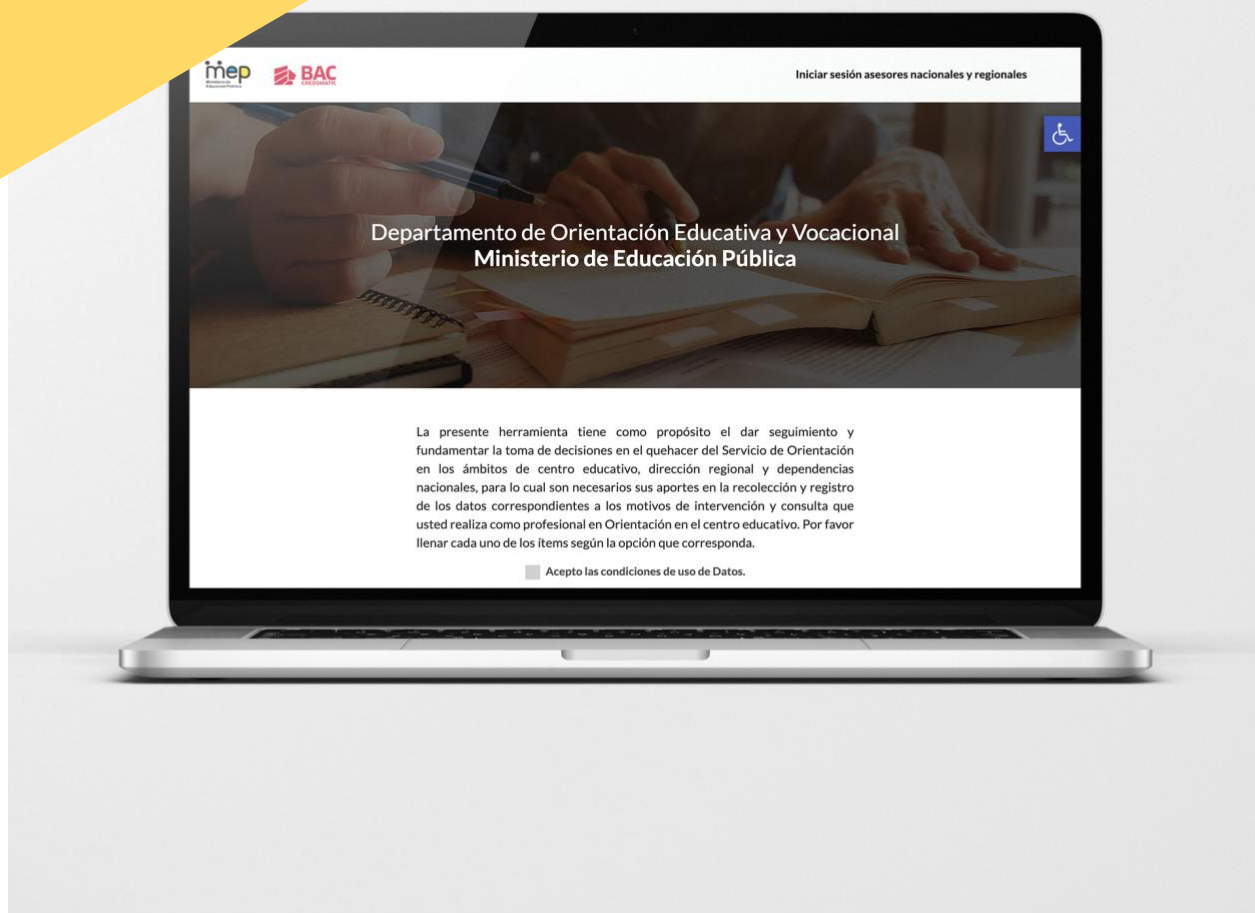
mep
Ministerio de Educación Pública

BAC
CREDOMATIC

Iniciar sesión asesores nacionales y regionales

Departamento de Orientación Educativa y Vocacional
Ministerio de Educación Pública

La presente herramienta tiene como propósito el dar seguimiento y fundamentar la toma de decisiones en el quehacer del Servicio de Orientación en los ámbitos de centro educativo, dirección regional y dependencias nacionales, para lo cual son necesarios sus aportes en la recolección y registro de los datos correspondientes a los motivos de intervención y consulta que usted realiza como profesional en Orientación en el centro educativo. Por favor llenar cada uno de los ítems según la opción que corresponda.

Acepto las condiciones de uso de Datos.